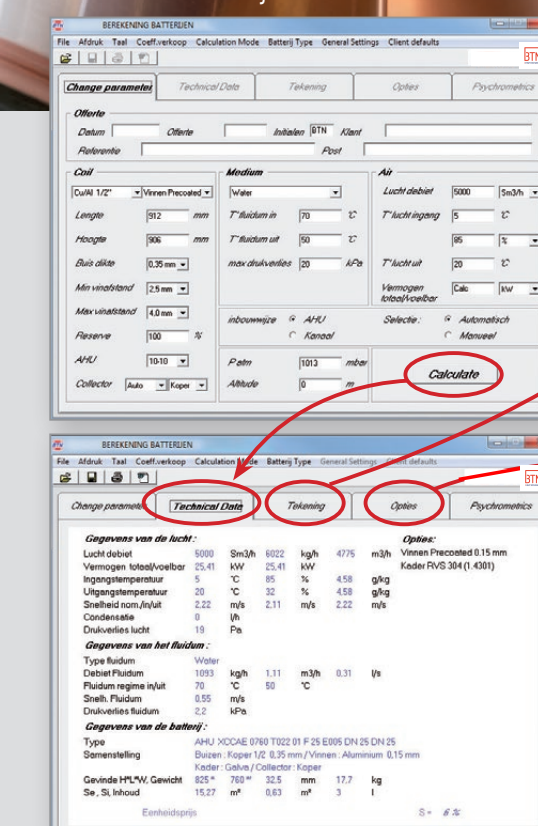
BEREKENING BATTERIJEN

File Afdruk Taal Coeff.verkoop Calculation Mode Batterij Type General Settings Client defaults

BTN

Change parameters | Technical Data | Tekening | Opties | Psychrometrics

Offerte
Datum | Offerte | Initialen BTN | Klant
Referentie | Post

Coil
Cu/Al 1/2" | Vinnen Precoated
Lengte 912 mm
Hoogte 906 mm
Buis dikte 0,35 mm
Min vinafstand 2,5 mm
Max vinafstand 4,0 mm
Reserve 100 %
AHU 10-10
Collector Auto | Koper

Medium
Water
T° fluidum in 70 °C
T° fluidum uit 50 °C
max drukverlies 20 kPa

Air
Lucht debiet 5000 Sm3/h
T° lucht ingang 5 °C
85 %
T° lucht uit 20 °C
Vermogen totaal/voelbar Calc kW

inbouwwijze ⊙ AHU ○ Kanaal
Selectie : ⊙ Automatisch ○ Manueel

P atm 1013 mbar
Altitude 0 m

Calculate

BEREKENING BATTERIJEN

File Afdruk Taal Coeff.verkoop Calculation Mode Batterij Type General Settings Client defaults

BTN

Change parameters | Technical Data | Tekening | Opties | Psychrometrics

Gegevens van de lucht :
| | | | | | | | |
|---|---|---|---|---|---|---|---|
| Lucht debiet | 5000 | Sm3/h | 6022 | kg/h | 4775 | m3/h | |
| Vermogen totaal/voelbar | 25,41 | kW | 25,41 | kW | | | |
| Ingangstemperatuur | 5 | °C | 85 | % | 4,58 | g/kg | |
| Uitgangstemperatuur | 20 | °C | 32 | % | 4,58 | g/kg | |
| Snelheid nom./in/uit | 2,22 | m/s | 2,11 | m/s | 2,22 | m/s | |
| Condensatie | 0 | l/h | | | | | |
| Drukverlies lucht | 19 | Pa | | | | | |

Opties:
Vinnen Precoated 0.15 mm
Kader RVS 304 (1.4301)

Gegevens van het fluidum :
| | | | | | | |
|---|---|---|---|---|---|---|
| Type fluidum | Water | | | | | |
| Debiet Fluidum | 1093 | kg/h | 1,11 | m3/h | 0,31 | l/s |
| Fluidum regime in/uit | 70 | °C | 50 | °C | | |
| Sneh. Fluidum | 0,55 | m/s | | | | |
| Drukverlies fluidum | 2,2 | kPa | | | | |

Gegevens van de batterij :
Type AHU XCCAE 0760 T022 01 F 25 E005 DN 25 DN 25
Samenstelling Buizen : Koper 1/2 0,35 mm / Vinnen : Aluminium 0,15 mm
Kader : Galva / Collector : Koper
Gevinde H*L*W, Gewicht 825 * 760 * 32,5 mm 17,7 kg
Se , Si, Inhoud 15,27 m² 0,63 m² 3 l

Eenheidsprijs
S = 6 %